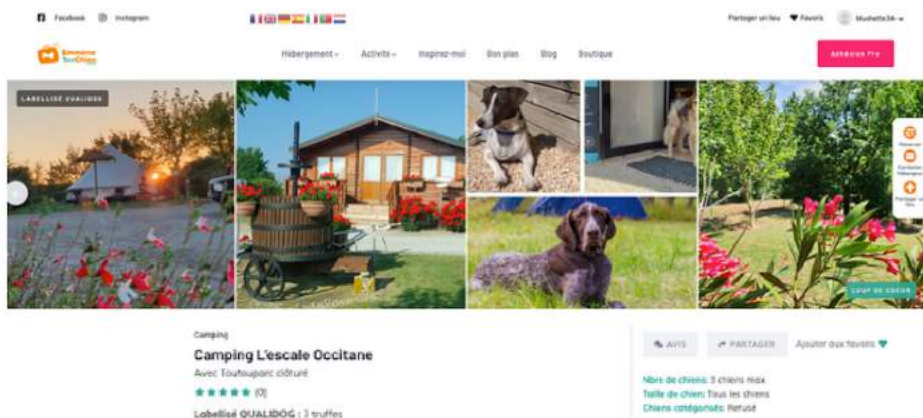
Facebook Instagram

Partager un lieu Favoris Mushette34

Emmene TonChien

Hébergement Activité Inspirez-moi Bon plan Blog Boutique

Adhésion Pro

LABELLISÉ QUALIDOG

COUP DE COEUR

Camping

Camping L'escale Occitane

Avec Toutouparc clôturé

(0)

Labellisé QUALIDOG : 3 truffes

AVIS

PARTAGER

Ajouter aux favoris

Nbre de chiens: 3 chiens max

Taille de chien: Tous les chiens

Chiens catégorisés: Refusé